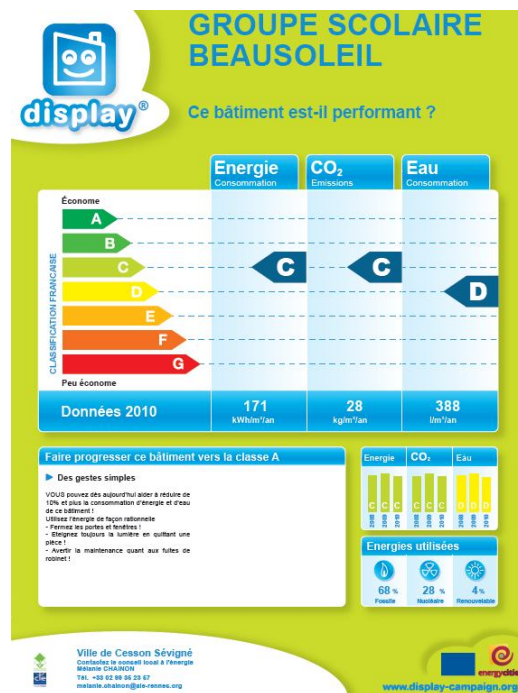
display®

GROUPE SCOLAIRE BEAUSOLEIL

Ce bâtiment est-il performant ?

| | Energie Consommation | $CO_2$ Emissions | Eau Consommation |
|---|---|---|---|
| Économe | | | |
| A | | | |
| B | | | |
| C | C | C | |
| D | | | D |
| E | | | |
| F | | | |
| G | | | |
| Peu économe | | | |
| Données 2010 | 171 kWh/m²/an | 28 kg/m²/an | 388 l/m²/an |

CLASSIFICATION FRANÇAISE

Faire progresser ce bâtiment vers la classe A

Des gestes simples

VOUS pouvez dès aujourd'hui aider à réduire de 10% et plus la consommation d'énergie et d'eau de ce bâtiment !
Utilisez l'énergie de façon rationnelle
- Fermez les portes et fenêtres !
- Eteignez toujours la lumière en quittant une pièce !
- Avertir la maintenance quant aux fuites de robinet !

Energie | $CO_2$ | Eau
C C C | C C C | D D D
2008 2009 2010 | 2008 2009 2010 | 2008 2009 2010

Energies utilisées
68 % Fossile
28 % Nucléaire
4 % Renouvelable

Ville de Cesson Sévigné
Contactez le conseil local à l'énergie Mélanie CHAINON
Tél. +33 02 99 35 23 67
melanie.chainon@ale-rennes.org

energiecités

www.display-campaign.org